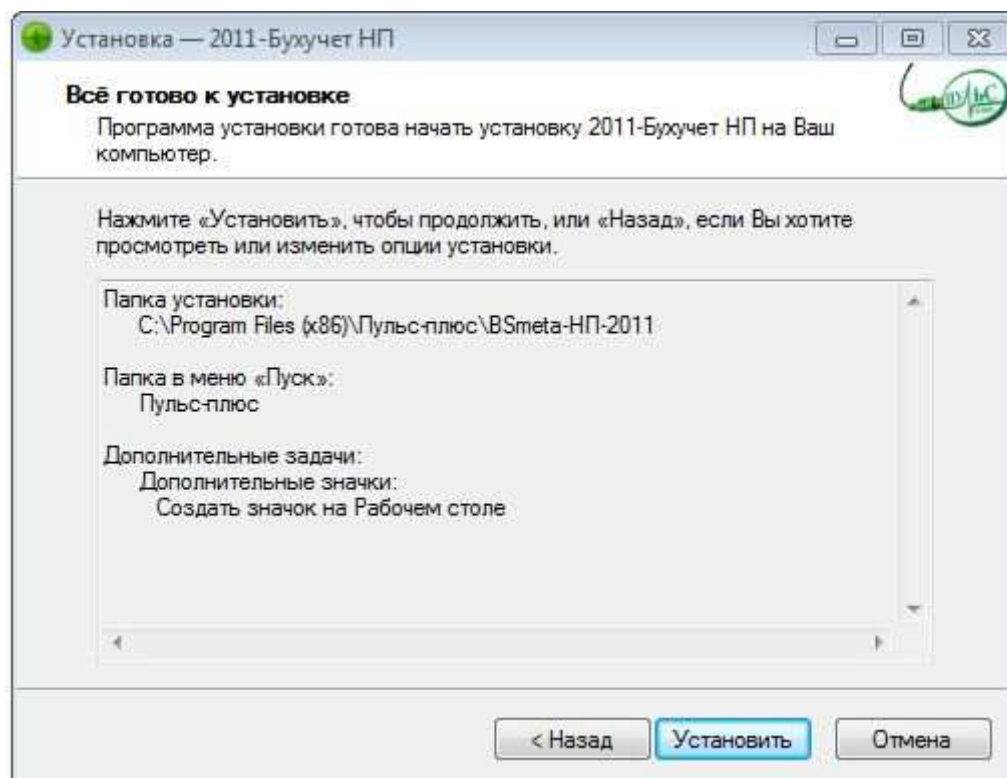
Установка — 2011-Бухучет НП

Всё готово к установке

Программа установки готова начать установку 2011-Бухучет НП на Ваш компьютер.

Нажмите «Установить», чтобы продолжить, или «Назад», если Вы хотите просмотреть или изменить опции установки.

Папка установки:
C:\Program Files (x86)\Пульс-плюс\BSmeta-НП-2011

Папка в меню «Пуск»:
Пульс-плюс

Дополнительные задачи:
Дополнительные значки:
Создать значок на Рабочем столе

< Назад
Установить
Отмена